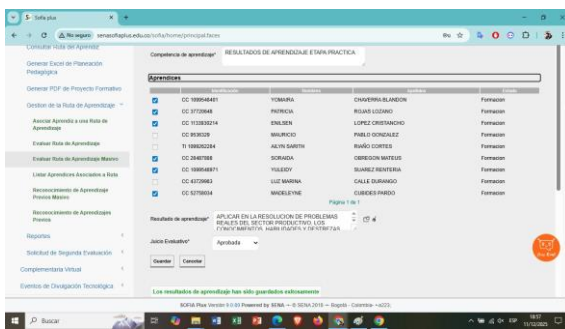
Sofia plus

No seguro senasofiaplus.edu.co/sofia/home/principal.faces

Consultar Ruta del Aprendiz

Generar Excel de Planeación Pedagógica

Generar PDF de Proyecto Formativo

Gestión de la Ruta de Aprendizaje

Asociar Aprendiz a una Ruta de Aprendizaje

Evaluar Ruta de Aprendizaje

Evaluar Ruta de Aprendizaje Masivo

Listar Aprendices Asociados a Ruta

Reconocimiento de Aprendizajes Previos Masivo

Reconocimiento de Aprendizajes Previos

Reportes

Solicitud de Segunda Evaluación

Complementaria Virtual

Eventos de Divulgación Tecnológica

Competencia de aprendizaje* RESULTADOS DE APRENDIZAJE ETAPA PRACTICA

Aprendices

| | Identificación | Nombres | Apellidos | Estado |
|---|---|---|---|---|
| ☑ | CC 1000546481 | YOMAIRA | CHAVERRA BLANDON | Formacion |
| ☐ | CC 37720645 | PATRICIA | ROJAS LOZANO | Formacion |
| ☑ | CC 1113858214 | ENILSEN | LOPEZ CRISTANCHO | Formacion |
| ☐ | CC 8530029 | MAURICIO | PABLO GONZALEZ | Formacion |
| ☐ | TI 1086282284 | AILYN SARITH | RIAÑO CORTES | Formacion |
| ☑ | CC 28487588 | SORAIDA | OBREGON MATEUS | Formacion |
| ☑ | CC 1000546871 | YULEIDY | SUAREZ RENTERIA | Formacion |
| ☐ | CC 43729663 | LUZ MARINA | CALLE DURANGO | Formacion |
| ☑ | CC 52758034 | MADELEYNE | CUBIDES PARDO | Formacion |

Pagina 1 de 1

Resultado de aprendizaje* APLICAR EN LA RESOLUCION DE PROBLEMAS REALES DEL SECTOR PRODUCTIVO, LOS CONOCIMIENTOS, HABILIDADES Y DESTREZAS

Juicio Evaluativo* Aprobada

Guardar Cancelar

Los resultados de aprendizaje han sido guardados exitosamente

SOFIA Plus Versión 9.0.99 Powered by SENA - © SENA 2019 — Bogotá - Colombia - a223.

Buscar

ESP 18:57 11/12/2021